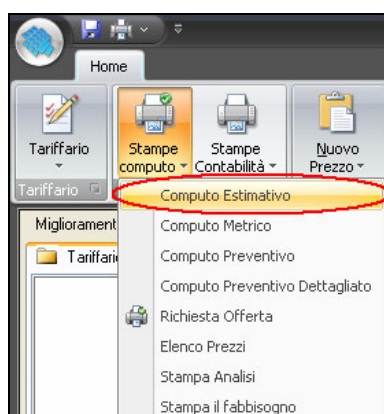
Home

Tariffario

Stampe computo

Stampe Contabilità

Nuovo Prezzo

Tariffario

Miglioramenti

Tariffario

Computo Estimativo

Computo Metrico

Computo Preventivo

Computo Preventivo Dettagliato

Richiesta Offerta

Elenco Prezzi

Stampa Analisi

Stampa il fabbisogno